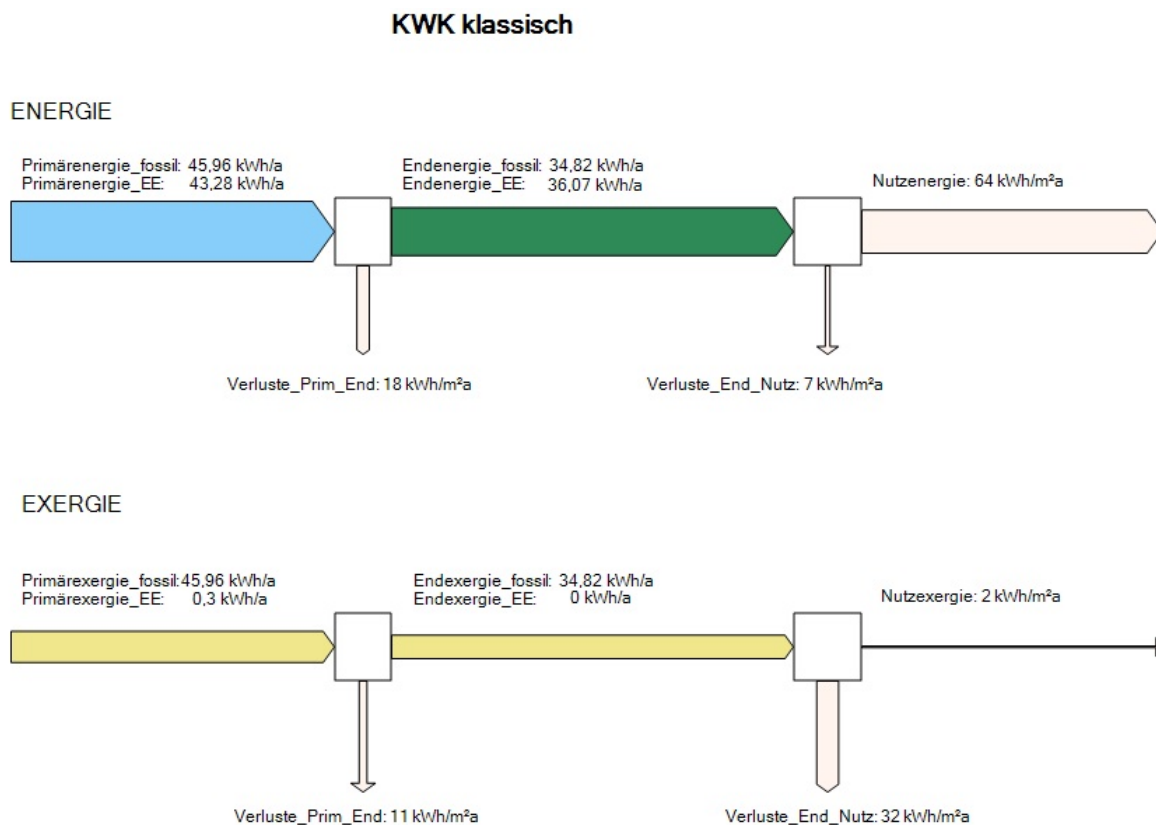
KWK klassisch

ENERGIE

Primärenergie_fossil: 45,96 kWh/a
Primärenergie_EE: 43,28 kWh/a

Endenergie_fossil: 34,82 kWh/a
Endenergie_EE: 36,07 kWh/a

Nutzenergie: 64 kWh/m²a

Verluste_Prim_End: 18 kWh/m²a

Verluste_End_Nutz: 7 kWh/m²a

EXERGIE

Primärexergie_fossil: 45,96 kWh/a
Primärexergie_EE: 0,3 kWh/a

Endexergie_fossil: 34,82 kWh/a
Endexergie_EE: 0 kWh/a

Nutzexergie: 2 kWh/m²a

Verluste_Prim_End: 11 kWh/m²a

Verluste_End_Nutz: 32 kWh/m²a